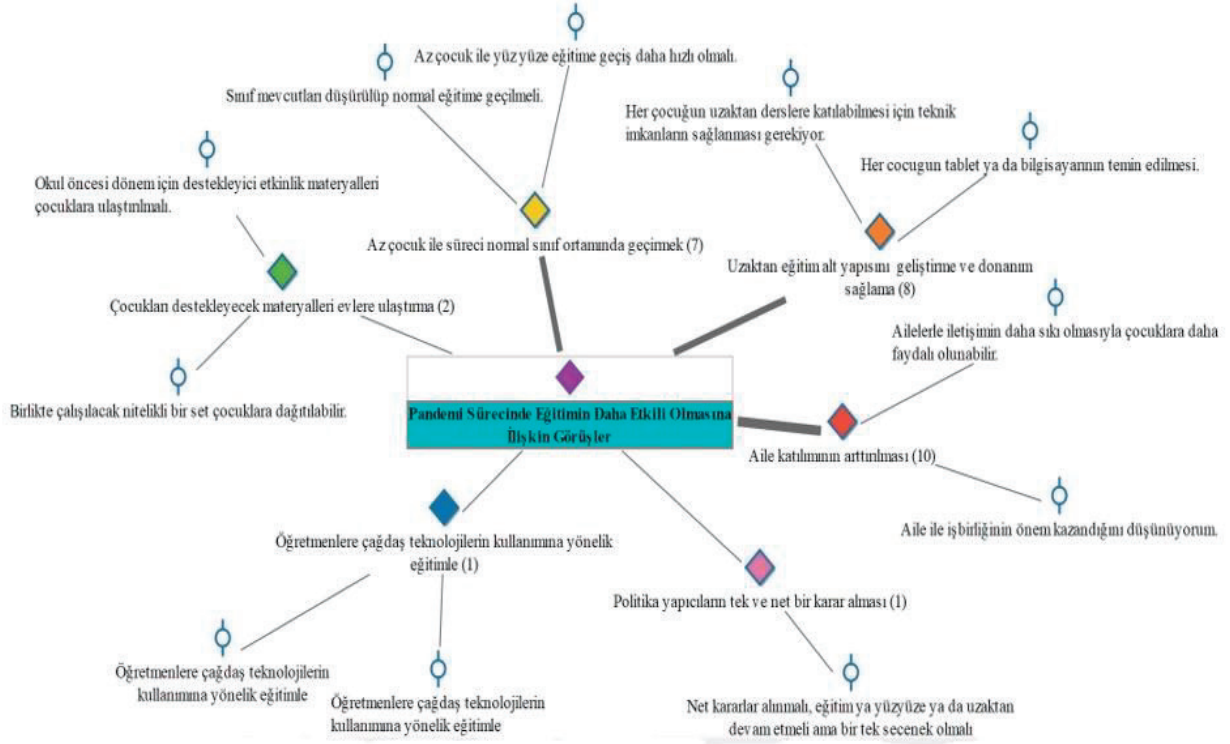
Az çocuk ile yüzyüze eğitime geçiş daha hızlı olmalı.

Sınıf mevcutları düşürülüp normal eğitime geçilmeli.

Her çocuğun uzaktan derslere katılabilmesi için teknik imkanların sağlanması gerekiyor.

Her cocugun tablet ya da bilgisayarının temin edilmesi.

Okul öncesi dönem için destekleyici etkinlik materyalleri çocuklara ulaştırılmalı.

Az çocuk ile süreci normal sınıf ortamında geçirmek (7)

Uzaktan eğitim alt yapısını geliştirme ve donanım sağlama (8)

Çocukları destekleyecek materyalleri evlere ulaştırma (2)

Ailelerle iletişimin daha sıkı olmasıyla çocuklara daha faydalı olunabilir.

Birlikte çalışılacak nitelikli bir set çocuklara dağıtılabilir.

Pandemi Sürecinde Eğitimin Daha Etkili Olmasına İlişkin Görüşler

Aile katılımının arttırılması (10)

Aile ile işbirliğinin önem kazandığını düşünüyorum.

Öğretmenlere çağdaş teknolojilerin kullanımına yönelik eğitimle (1)

Politika yapıcıların tek ve net bir karar alması (1)

Öğretmenlere çağdaş teknolojilerin kullanımına yönelik eğitimle

Öğretmenlere çağdaş teknolojilerin kullanımına yönelik eğitimle

Net kararlar alınmalı, eğitim ya yüzyüze ya da uzaktan devam etmeli ama bir tek secenek olmalı